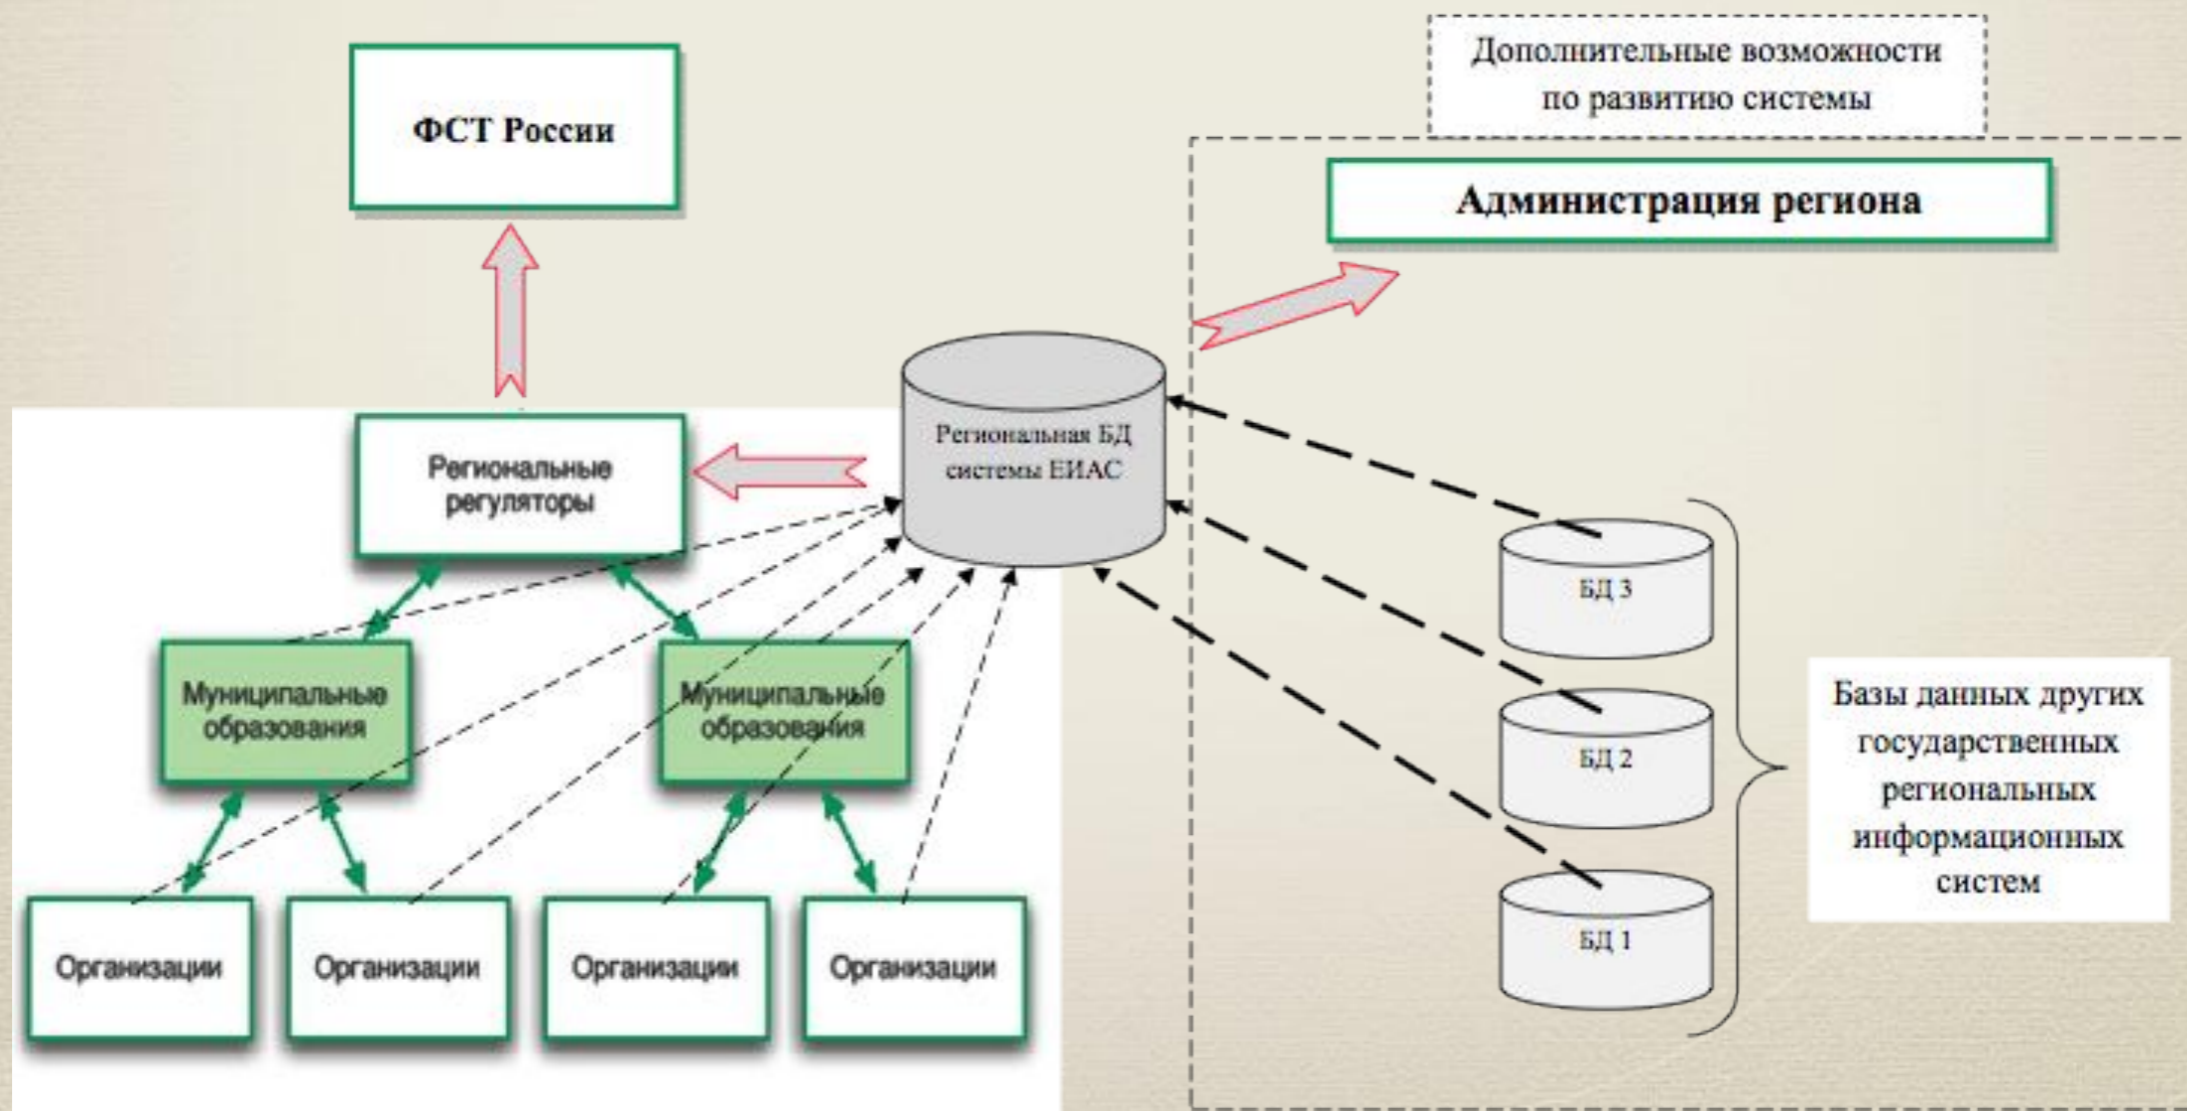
Дополнительные возможности по развитию системы

ФСТ России

Администрация региона

Региональная БД системы ЕИАС

Региональные регуляторы

Муниципальные образования

Муниципальные образования

БД 3

БД 2

БД 1

Базы данных других государственных региональных информационных систем

Организации

Организации

Организации

Организации